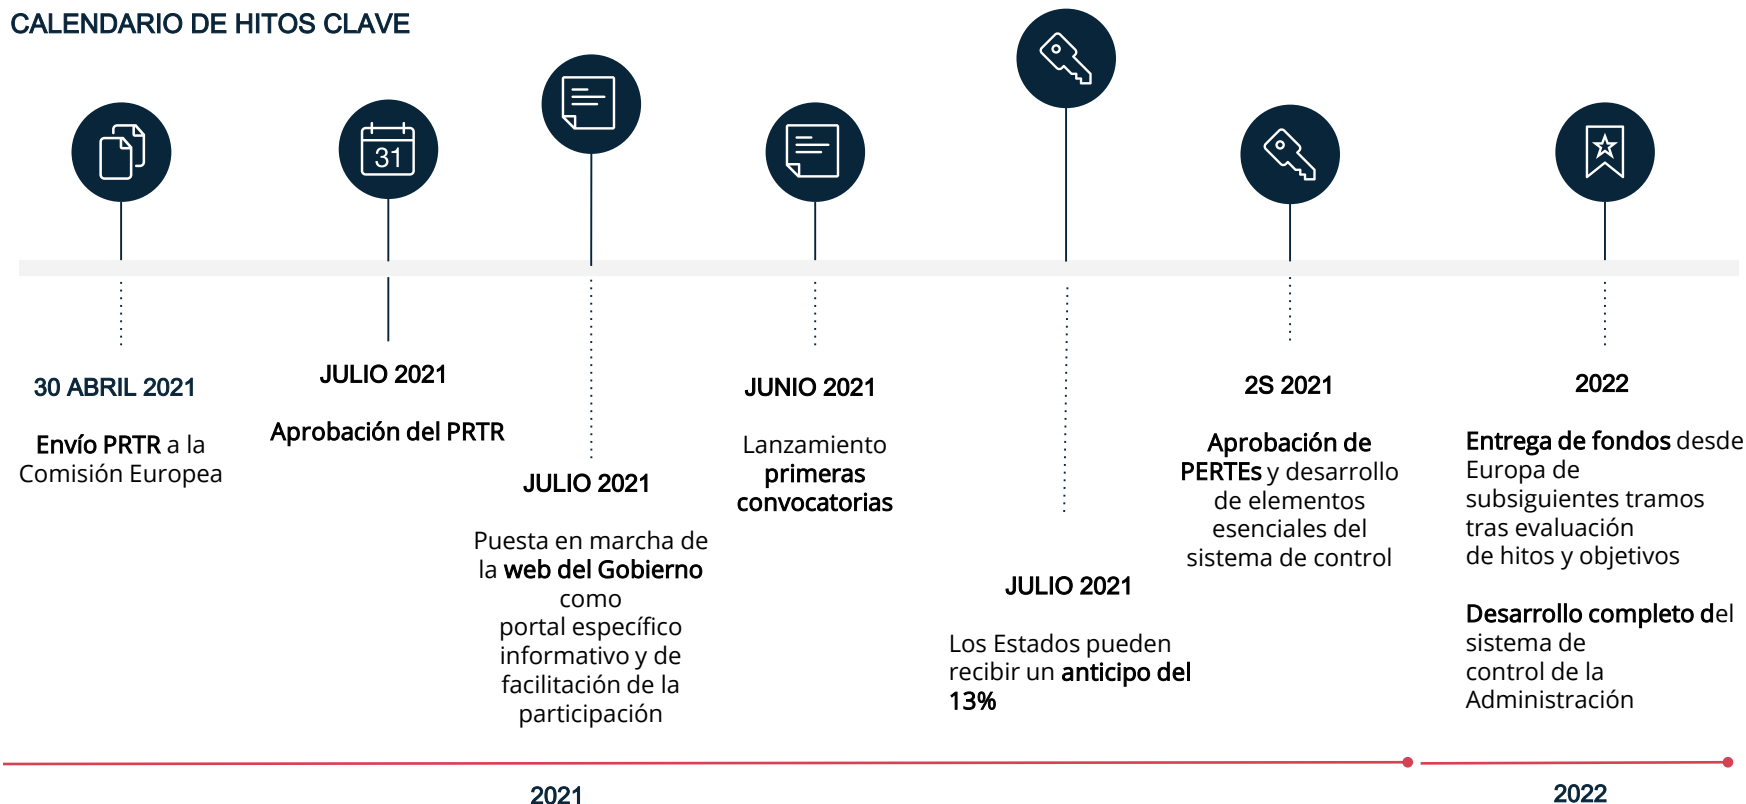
CALENDARIO DE HITOS CLAVE

31

30 ABRIL 2021

Envío PRTR a la Comisión Europea

JULIO 2021

Aprobación del PRTR

JULIO 2021

Puesta en marcha de la web del Gobierno como portal específico informativo y de facilitación de la participación

JUNIO 2021

Lanzamiento primeras convocatorias

JULIO 2021

Los Estados pueden recibir un anticipo del 13%

2S 2021

Aprobación de PERTEs y desarrollo de elementos esenciales del sistema de control

2022

Entrega de fondos desde Europa de subsiguientes tramos tras evaluación de hitos y objetivos

Desarrollo completo del sistema de control de la Administración

2021

2022